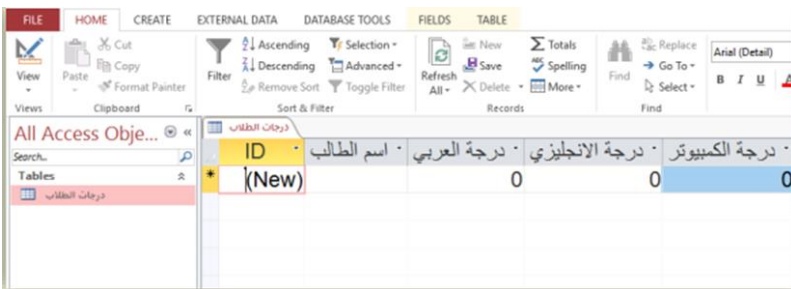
FILE HOME CREATE EXTERNAL DATA DATABASE TOOLS FIELDS TABLE

View
Views

Paste
Cut
Copy
Format Painter
Clipboard

Filter
Ascending
Descending
Remove Sort
Selection
Advanced
Toggle Filter
Sort & Filter

Refresh All
New
Save
Delete
Totals
Spelling
More
Records

Find
Replace
Go To
Select
Find

Arial (Detail)
B I U

All Access Obje...
Search...
Tables
درجات الطلاب

درجات الطلاب

| ID | اسم الطالب | درجة العربي | درجة الانجليزي | درجة الكمبيوتر |
|---|---|---|---|---|
| (New) | | 0 | 0 | 0 |